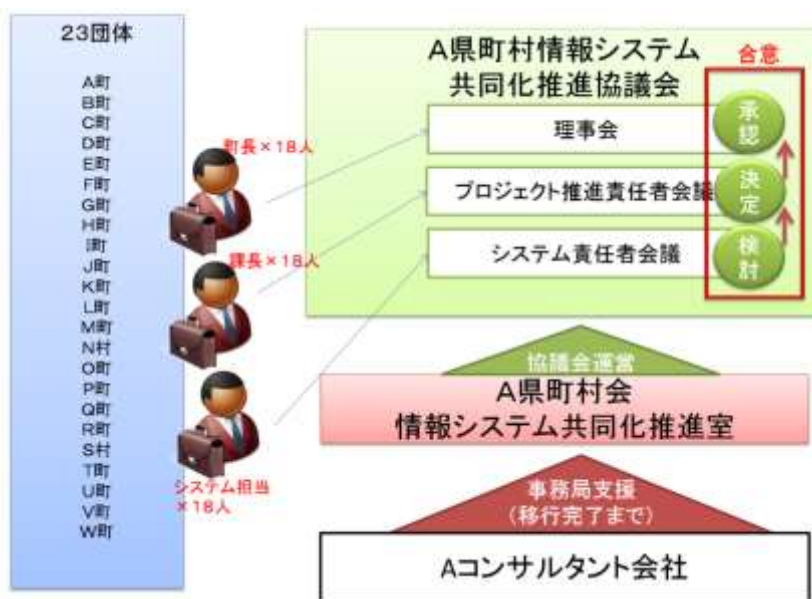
23団体

A町
B町
C町
D町
E町
F町
G町
H町
I町
J町
K町
L町
M町
N村
O町
P町
Q町
R町
S村
T町
U町
V町
W町

町長×18人

課長×18人

システム担当
×18人

A県町村情報システム
共同化推進協議会

合意

理事会

承認

プロジェクト推進責任者会議

決定

システム責任者会議

検討

協議会運営

A県町村会
情報システム共同化推進室

事務局支援
(移行完了まで)

Aコンサルタント会社